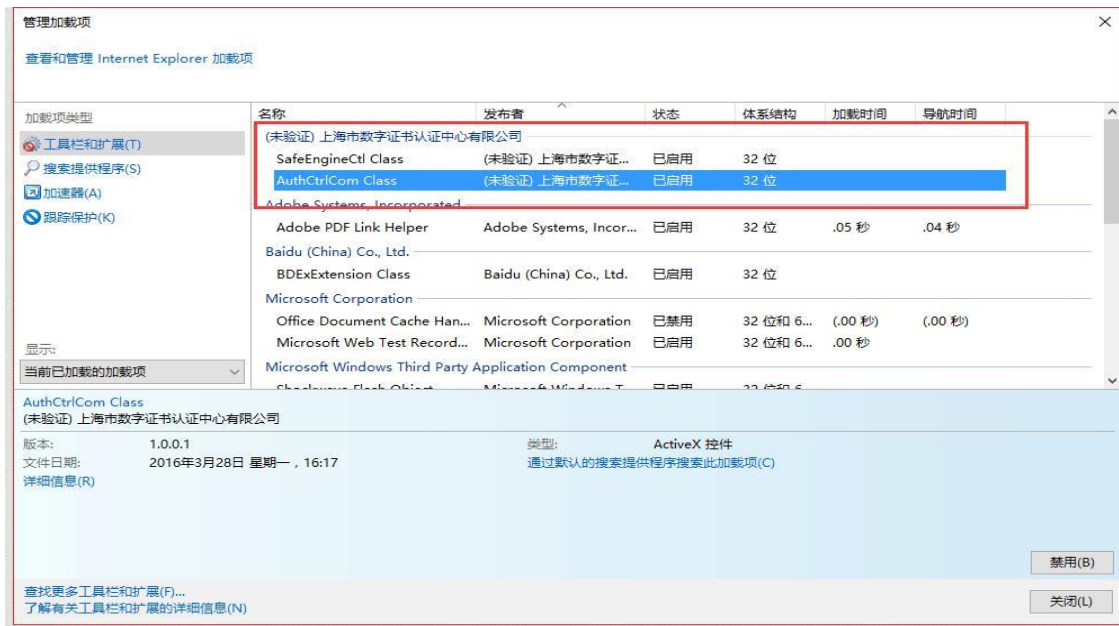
管理加载项

查看和管理 Internet Explorer 加载项

加载项类型
工具栏和扩展(T)
搜索提供程序(S)
加速器(A)
跟踪保护(K)

显示:
当前已加载的加载项

| 名称 | 发布者 | 状态 | 体系结构 | 加载时间 | 导航时间 |
|---|---|---|---|---|---|
| (未验证) 上海市数字证书认证中心有限公司 | | | | | |
| SafeEngineCtl Class | (未验证) 上海市数字证... | 已启用 | 32 位 | | |
| AuthCtrlCom Class | (未验证) 上海市数字证... | 已启用 | 32 位 | | |
| Adobe Systems, Incorporated | | | | | |
| Adobe PDF Link Helper | Adobe Systems, Incor... | 已启用 | 32 位 | .05 秒 | .04 秒 |
| Baidu (China) Co., Ltd. | | | | | |
| BDExExtension Class | Baidu (China) Co., Ltd. | 已启用 | 32 位 | | |
| Microsoft Corporation | | | | | |
| Office Document Cache Han... | Microsoft Corporation | 已禁用 | 32 位和 6... | (.00 秒) | (.00 秒) |
| Microsoft Web Test Record... | Microsoft Corporation | 已启用 | 32 位和 6... | .00 秒 | |
| Microsoft Windows Third Party Application Component | | | | | |
| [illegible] | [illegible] | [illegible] | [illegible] | | |

AuthCtrlCom Class
(未验证) 上海市数字证书认证中心有限公司

版本: 1.0.0.1
文件日期: 2016年3月28日 星期一，16:17
详细信息(R)

类型: ActiveX 控件
通过默认的搜索提供程序搜索此加载项(C)

禁用(B)

查找更多工具栏和扩展(F)...
了解有关工具栏和扩展的详细信息(N)

关闭(L)